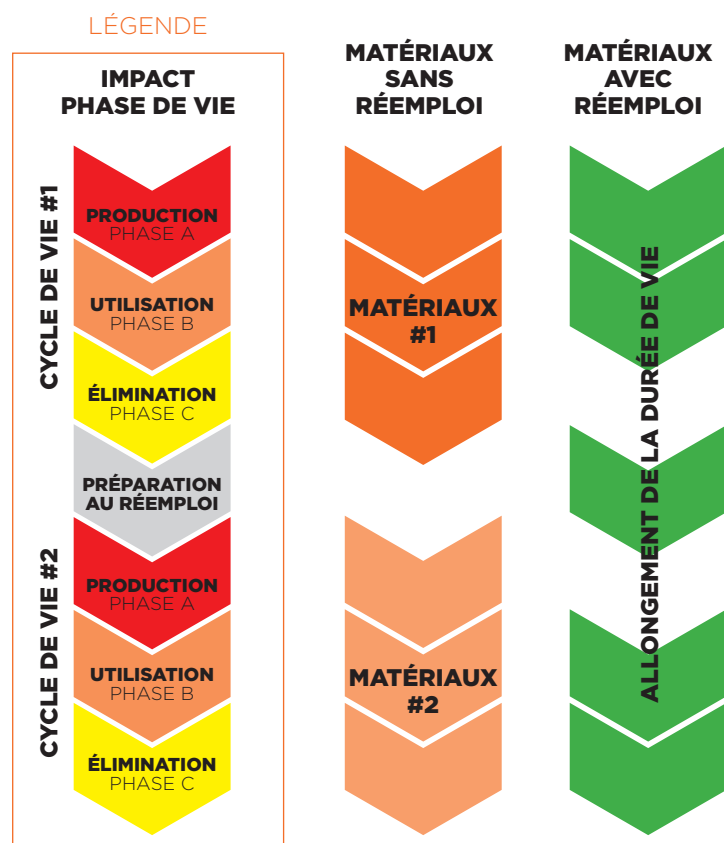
LÉGENDE

IMPACT PHASE DE VIE

CYCLE DE VIE #1

PRODUCTION
PHASE A

UTILISATION
PHASE B

ÉLIMINATION
PHASE C

PRÉPARATION AU RÉEMPLOI

CYCLE DE VIE #2

PRODUCTION
PHASE A

UTILISATION
PHASE B

ÉLIMINATION
PHASE C

MATÉRIAUX SANS RÉEMPLOI

MATÉRIAUX #1

MATÉRIAUX #2

MATÉRIAUX AVEC RÉEMPLOI

ALLONGEMENT DE LA DURÉE DE VIE